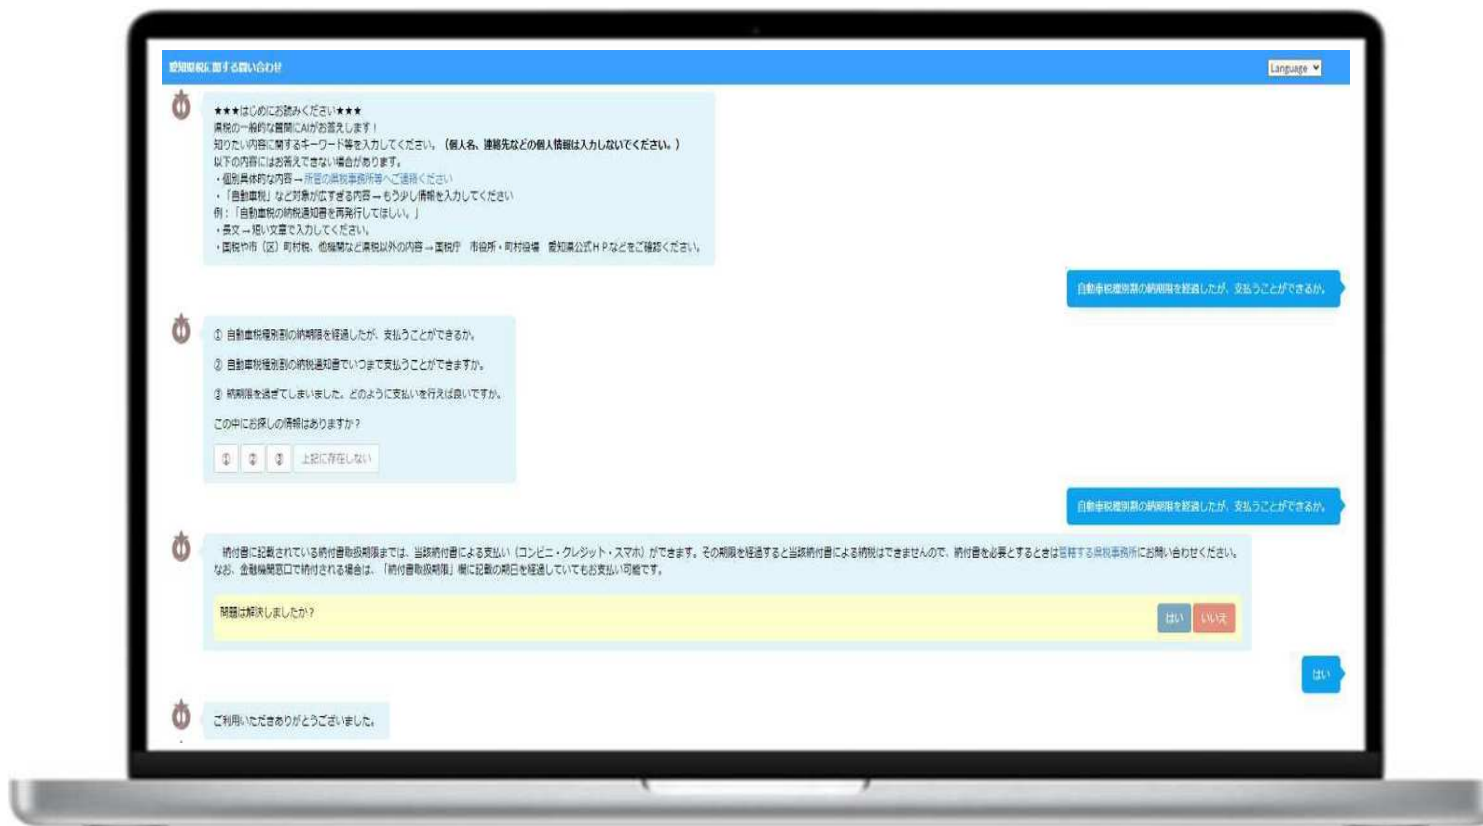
愛知県税に関するお問い合わせ

Language

★★★はじめにお読みください★★★
県税の一般的な質問にAIがお答えします！
知りたい内容に関するキーワード等を入力してください。（個人名、連絡先などの個人情報は入力しないでください。）
以下の内容にはお答えできない場合があります。
・個別具体的な内容→所管の県税事務所等へご連絡ください
・「自動車税」など対象が広すぎる内容→もう少し情報を入力してください
例：「自動車税の納税通知書を再発行してほしい。」
・長文→短い文章で入力してください。
・国税や市（区）町村税、他機関など県税以外の内容→国税庁　市役所・町村役場　愛知県公式ＨＰなどをご確認ください。

自動車税種別割の納期限を経過したが、支払うことができるか。

① 自動車税種別割の納期限を経過したが、支払うことができるか。
② 自動車税種別割の納税通知書でいつまで支払うことができますか。
③ 納期限を過ぎてしまいました。どのように支払いを行えば良いですか。
この中にお探しの情報はありますか？
① ② ③ 上記に存在しない

自動車税種別割の納期限を経過したが、支払うことができるか。

納付書に記載されている納付書取扱期限までは、当該納付書による支払い（コンビニ・クレジット・スマホ）ができます。その期限を経過すると当該納付書による納税はできませんので、納付書を必要とするときは管轄する県税事務所にお問い合わせください。
なお、金融機関窓口で納付される場合は、「納付書取扱期限」欄に記載の期日を経過していてもお支払い可能です。

問題は解決しましたか？
はい　いいえ

はい

ご利用いただきありがとうございました。